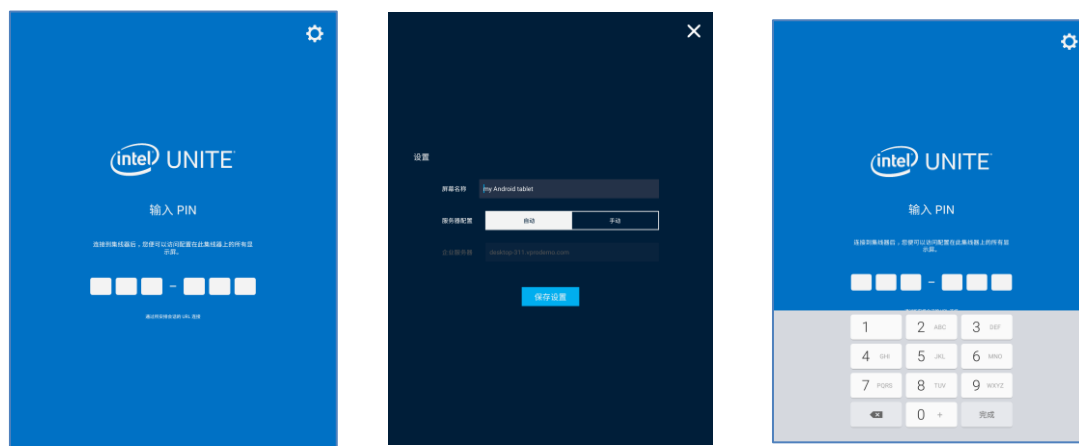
intel UNITE

输入 PIN

连接到集线器后，您便可以访问配置在此集线器上的所有显示屏。

-

通过邀请电子邮件的 URL 连接

设置

屏幕名称 my Android tablet

服务器配置 自动 手动

企业服务器 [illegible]

保存设置

intel UNITE

输入 PIN

连接到集线器后，您便可以访问配置在此集线器上的所有显示屏。

-

| 1 | 2 ABC | 3 DEF |
|---|---|---|
| 4 GHI | 5 JKL | 6 MNO |
| 7 PQRS | 8 TUV | 9 WXYZ |
|  | 0 + | 完成 |